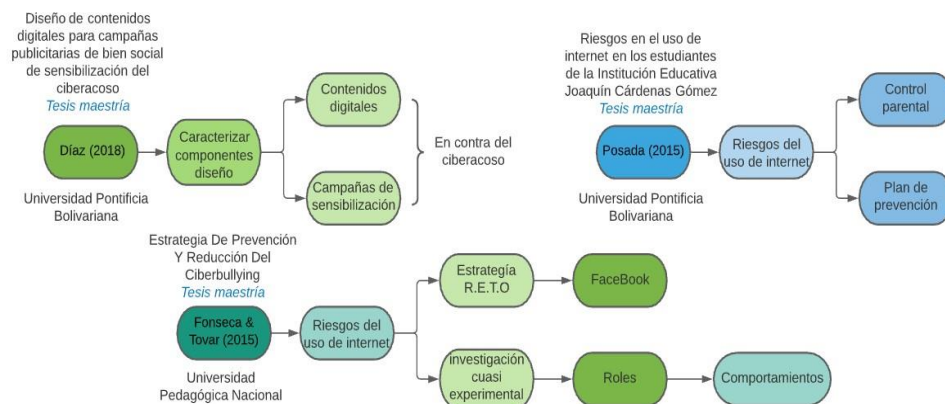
Diseño de contenidos digitales para campañas publicitarias de bien social de sensibilización del ciberacoso
Tesis maestría

Díaz (2018)

Caracterizar componentes diseño

Contenidos digitales

Campañas de sensibilización

En contra del ciberacoso

Universidad Pontificia Bolivariana

Riesgos en el uso de internet en los estudiantes de la Institución Educativa Joaquín Cárdenas Gómez
Tesis maestría

Posada (2015)

Riesgos del uso de internet

Control parental

Plan de prevención

Universidad Pontificia Bolivariana

Estrategia De Prevención Y Reducción Del Ciberbullying
Tesis maestría

Fonseca & Tovar (2015)

Riesgos del uso de internet

Estrategia R.E.T.O

FaceBook

investigación cuasi experimental

Roles

Comportamientos

Universidad Pedagógica Nacional